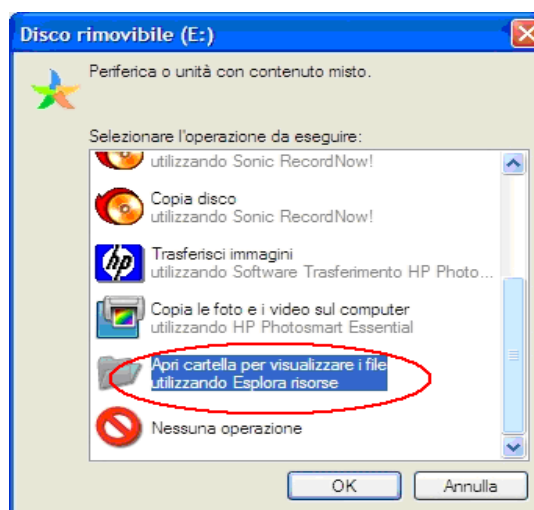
Disco rimovibile (E:)

Periferica o unità con contenuto misto.

Selezionare l'operazione da eseguire:

utilizzando Sonic RecordNow!

Copia disco
utilizzando Sonic RecordNow!

Trasferisci immagini
utilizzando Software Trasferimento HP Photo...

Copia le foto e i video sul computer
utilizzando HP Photosmart Essential

Apri cartella per visualizzare i file
utilizzando Esplora risorse

Nessuna operazione

OK
Annulla